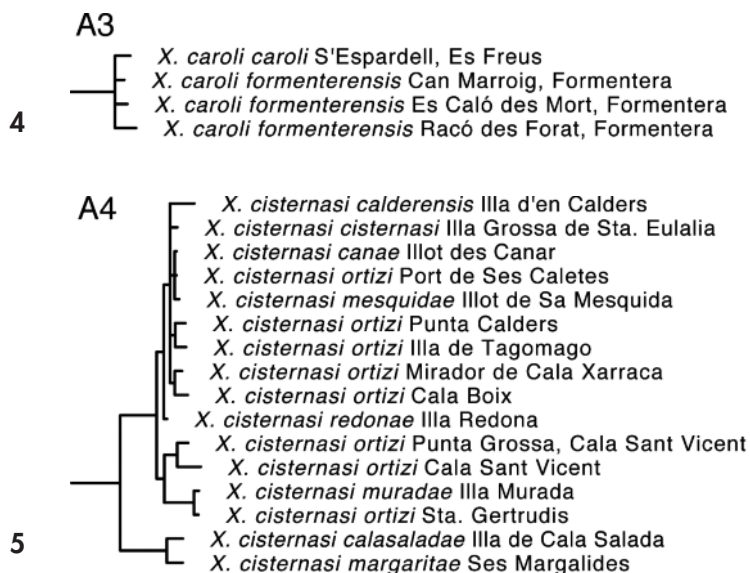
A3

X. caroli caroli S'Espardell, Es Freus
X. caroli formenterensis Can Marroig, Formentera
X. caroli formenterensis Es Caló des Mort, Formentera
X. caroli formenterensis Racó des Forat, Formentera

4

A4

X. cisternasi calderensis Illa d'en Calders
X. cisternasi cisternasi Illa Grossa de Sta. Eulalia
X. cisternasi canae Illot des Canar
X. cisternasi ortizi Port de Ses Caletes
X. cisternasi mesquidae Illot de Sa Mesquida
X. cisternasi ortizi Punta Calders
X. cisternasi ortizi Illa de Tagomago
X. cisternasi ortizi Mirador de Cala Xarraca
X. cisternasi ortizi Cala Boix
X. cisternasi redonae Illa Redona
X. cisternasi ortizi Punta Grossa, Cala Sant Vicent
X. cisternasi ortizi Cala Sant Vicent
X. cisternasi muradae Illa Murada
X. cisternasi ortizi Sta. Gertrudis
X. cisternasi calasaladae Illa de Cala Salada
X. cisternasi margaritae Ses Margalides

5